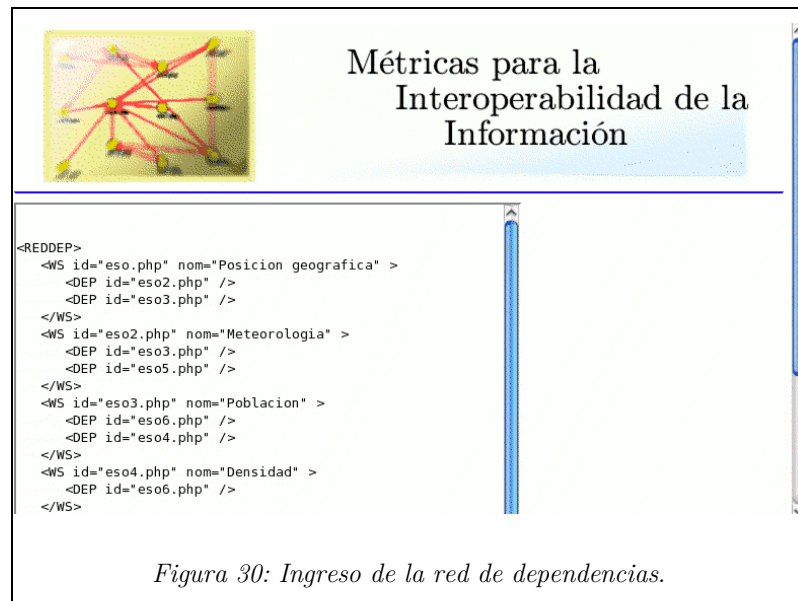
Métricas para la
Interoperabilidad de la
Información

<REDDEP>
<WS id="eso.php" nom="Posicion geografica" >
<DEP id="eso2.php" />
<DEP id="eso3.php" />
</WS>
<WS id="eso2.php" nom="Meteorologia" >
<DEP id="eso3.php" />
<DEP id="eso5.php" />
</WS>
<WS id="eso3.php" nom="Poblacion" >
<DEP id="eso6.php" />
<DEP id="eso4.php" />
</WS>
<WS id="eso4.php" nom="Densidad" >
<DEP id="eso6.php" />
</WS>

Figura 30: Ingreso de la red de dependencias.